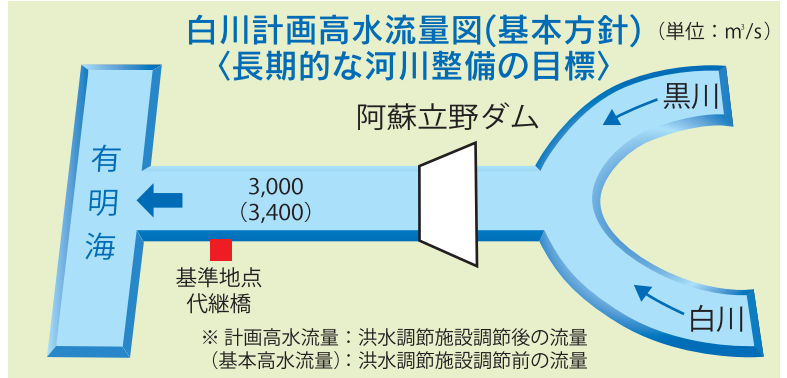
白川計画高水流量図(基本方針)（単位：m³/s）
〈長期的な河川整備の目標〉

阿蘇立野ダム

黒川

有明海

3,000
(3,400)

基準地点
代継橋

白川

※ 計画高水流量：洪水調節施設調節後の流量
(基本高水流量)：洪水調節施設調節前の流量